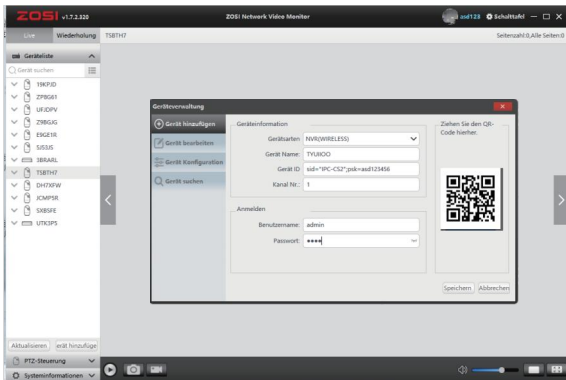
ZOSI v1.7.2.320

ZOSI Network Video Monitor

asd123 Schalttafel

Live Wiederholung TSBTH7

Seitenzahl:0,Alle Seiten:0

Geräteliste

Gerät suchen

19KPJD
ZP8G61
UFJDPV
Z9BGJG
E9GE1R
5J53J5
3BRARL
TSBTH7
DH7XFW
JCMP5R
SX85FE
UTK3PS

Aktualisieren Gerät hinzufüge

PTZ-Steuerung

Systeminformationen

Geräteverwaltung

Gerät hinzufügen
Gerät bearbeiten
Gerät Konfiguration
Gerät suchen

Geräteinformation

Gerätsarten: NVR(WIRELESS)
Gerät Name: TYU8OO
Gerät ID: ssid="IPC-CS2";psk=asd123456
Kanal Nr.: 1

Anmelden

Benutzername: admin
Passwort: ••••

Ziehen Sie den QR-Code hierher.

Speichern Abbrechen